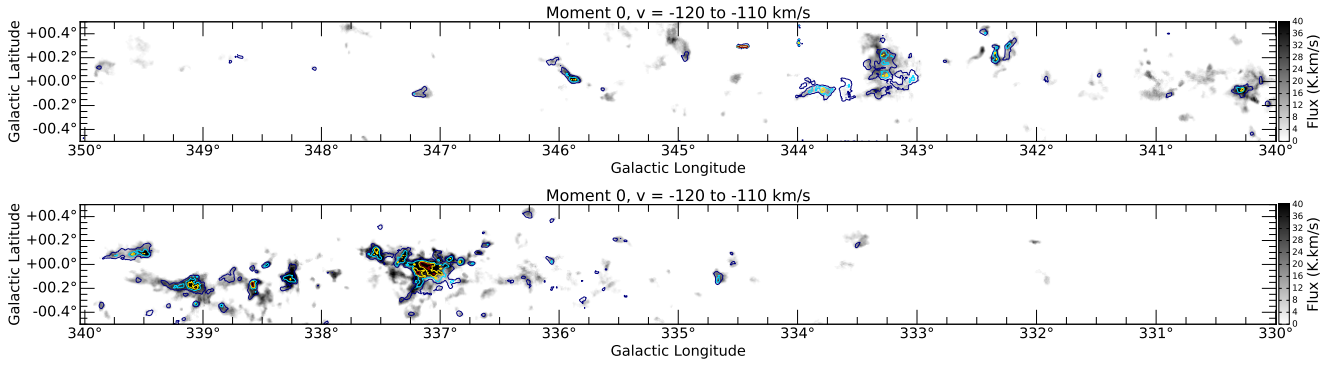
Moment 0, v = -120 to -110 km/s

Galactic Latitude

+00.4°
+00.2°
+00.0°
-00.2°
-00.4°

350° 349° 348° 347° 346° 345° 344° 343° 342° 341° 340°

Galactic Longitude

Flux (K.km/s)

40 36 32 28 24 20 16 12 8 4 0

Moment 0, v = -120 to -110 km/s

Galactic Latitude

+00.4°
+00.2°
+00.0°
-00.2°
-00.4°

340° 339° 338° 337° 336° 335° 334° 333° 332° 331° 330°

Galactic Longitude

Flux (K.km/s)

40 36 32 28 24 20 16 12 8 4 0